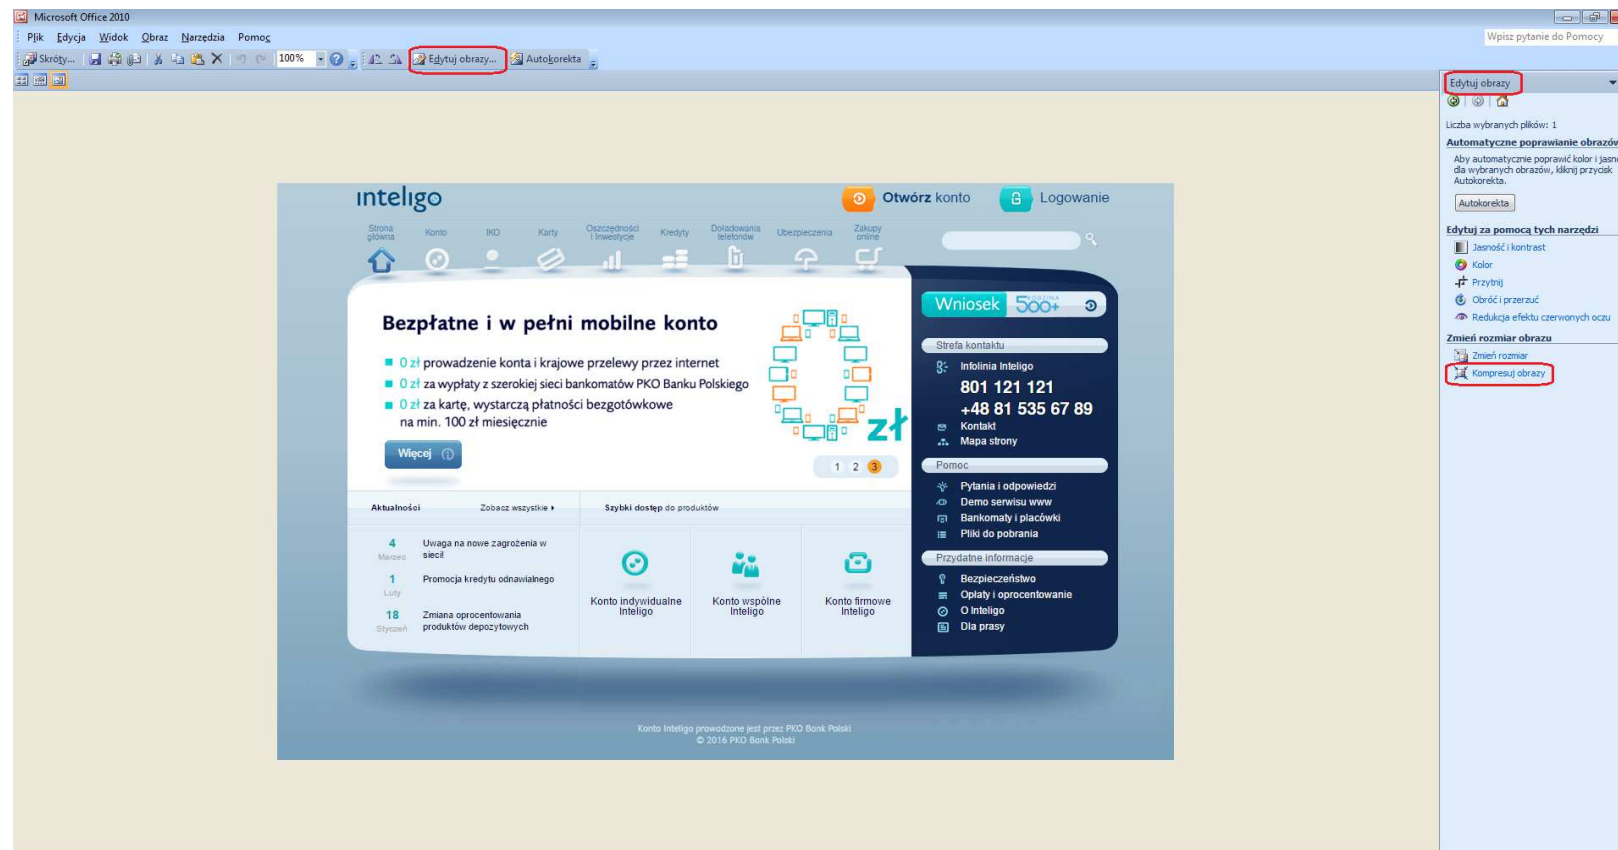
Microsoft Office 2010

Plik Edycja Widok Obraz Narzędzia Pomoc

Wpisz pytanie do Pomocy

Skróty... 100% Edytuj obrazy... Autokorekta

inteligo

Otwórz konto Logowanie

Strona główna Konto IKO Karty Oszczędności i inwestycje Kredyty Doładowania telefonów Ubezpieczenia Zakupy online

Bezpłatne i w pełni mobilne konto

0 zł prowadzenie konta i krajowe przelewy przez internet

0 zł za wypłaty z szerokiej sieci bankomatów PKO Banku Polskiego

0 zł za kartę, wystarczą płatności bezgotówkowe na min. 100 zł miesięcznie

Więcej

zł

1 2 3

Wniosek 500+ RODZINA

Strefa kontaktu

Infolinia Inteligo

801 121 121

+48 81 535 67 89

Kontakt

Mapa strony

Pomoc

Pytania i odpowiedzi

Demo serwisu www

Bankomaty i placówki

Pliki do pobrania

Przydatne informacje

Bezpieczeństwo

Opłaty i oprocentowanie

O Inteligo

Dla prasy

Aktualności Zobacz wszystkie

4 Marzec Uwaga na nowe zagrożenia w sieci!

1 Luty Promocja kredytu odnawialnego

18 Styczeń Zmiana oprocentowania produktów depozytowych

Szybki dostęp do produktów

Konto indywidualne Inteligo

Konto wspólne Inteligo

Konto firmowe Inteligo

Konto Inteligo prowadzone jest przez PKO Bank Polski
© 2016 PKO Bank Polski

Edytuj obrazy

Liczba wybranych plików: 1

Automatyczne poprawianie obrazów

Aby automatycznie poprawić kolor i jasn dla wybranych obrazów, kliknij przycisk Autokorekta.

Autokorekta

Edytuj za pomocą tych narzędzi

Jasność i kontrast

Kolor

Przytnij

Obróć i przerzuć

Redukcja efektu czerwonych oczu

Zmień rozmiar obrazu

Zmień rozmiar

Kompresuj obrazy